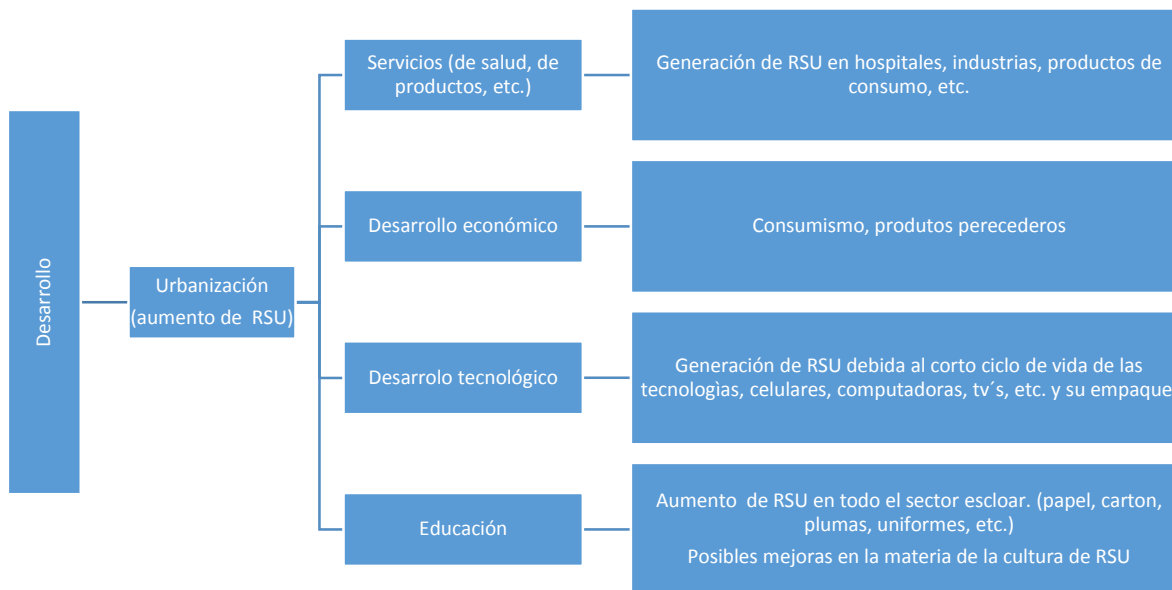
Desarrollo

Urbanización (aumento de RSU)

Servicios (de salud, de productos, etc.)

Generación de RSU en hospitales, industrias, productos de consumo, etc.

Desarrollo económico

Consumismo, produtos perecederos

Desarrolo tecnológico

Generación de RSU debida al corto ciclo de vida de las tecnologìas, celulares, computadoras, tv´s, etc. y su empaque

Educación

Aumento de RSU en todo el sector escloar. (papel, carton, plumas, uniformes, etc.)

Posibles mejoras en la materia de la cultura de RSU